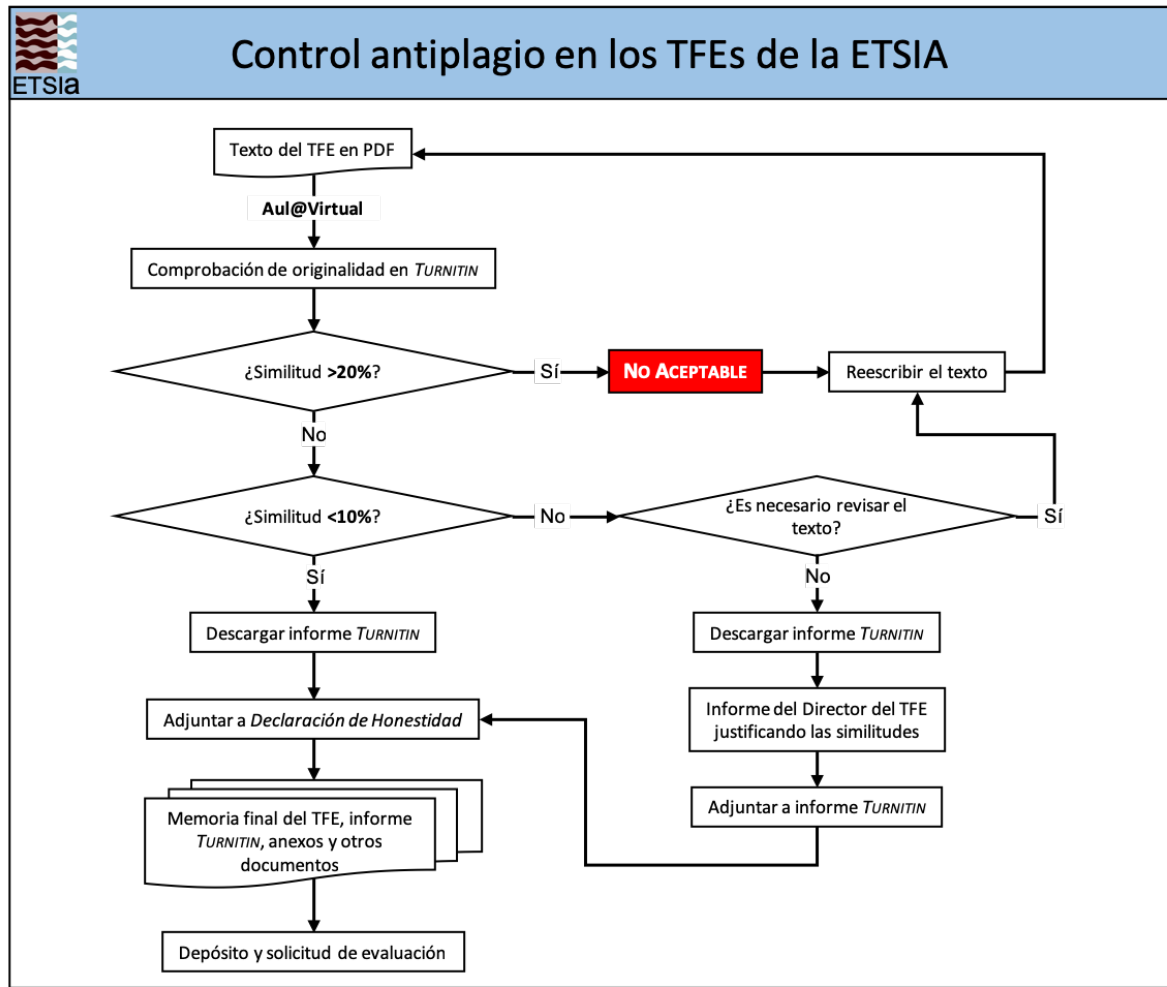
ETSIA

Control antiplagio en los TFEs de la ETSIA

Texto del TFE en PDF

Aul@Virtual

Comprobación de originalidad en TURNITIN

¿Similitud >20%?

Sí

NO ACEPTABLE

Reescribir el texto

No

¿Similitud <10%?

No

¿Es necesario revisar el texto?

Sí

Sí

No

Descargar informe TURNITIN

Descargar informe TURNITIN

Adjuntar a Declaración de Honestidad

Informe del Director del TFE justificando las similitudes

Adjuntar a informe TURNITIN

Memoria final del TFE, informe TURNITIN, anexos y otros documentos

Depósito y solicitud de evaluación